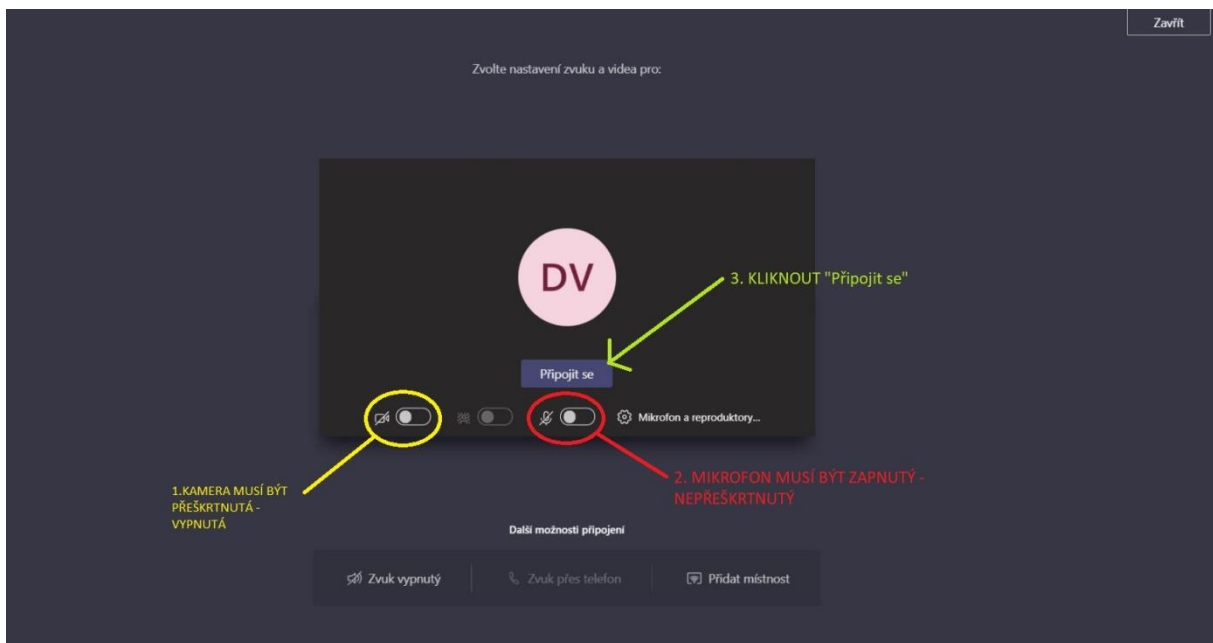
Zavřít

Zvolte nastavení zvuku a videa pro:

DV

3. KLIKNOUT "Připojit se"

Připojit se

Mikrofon a reproduktory...

1.KAMERA MUSÍ BÝT PŘEŠKRTNUTÁ - VYPNUTÁ

2. MIKROFON MUSÍ BÝT ZAPNUTÝ - NEPŘEŠKRTNUTÝ

Další možnosti připojení

Zvuk vypnutý

Zvuk přes telefon

Přidat místnost